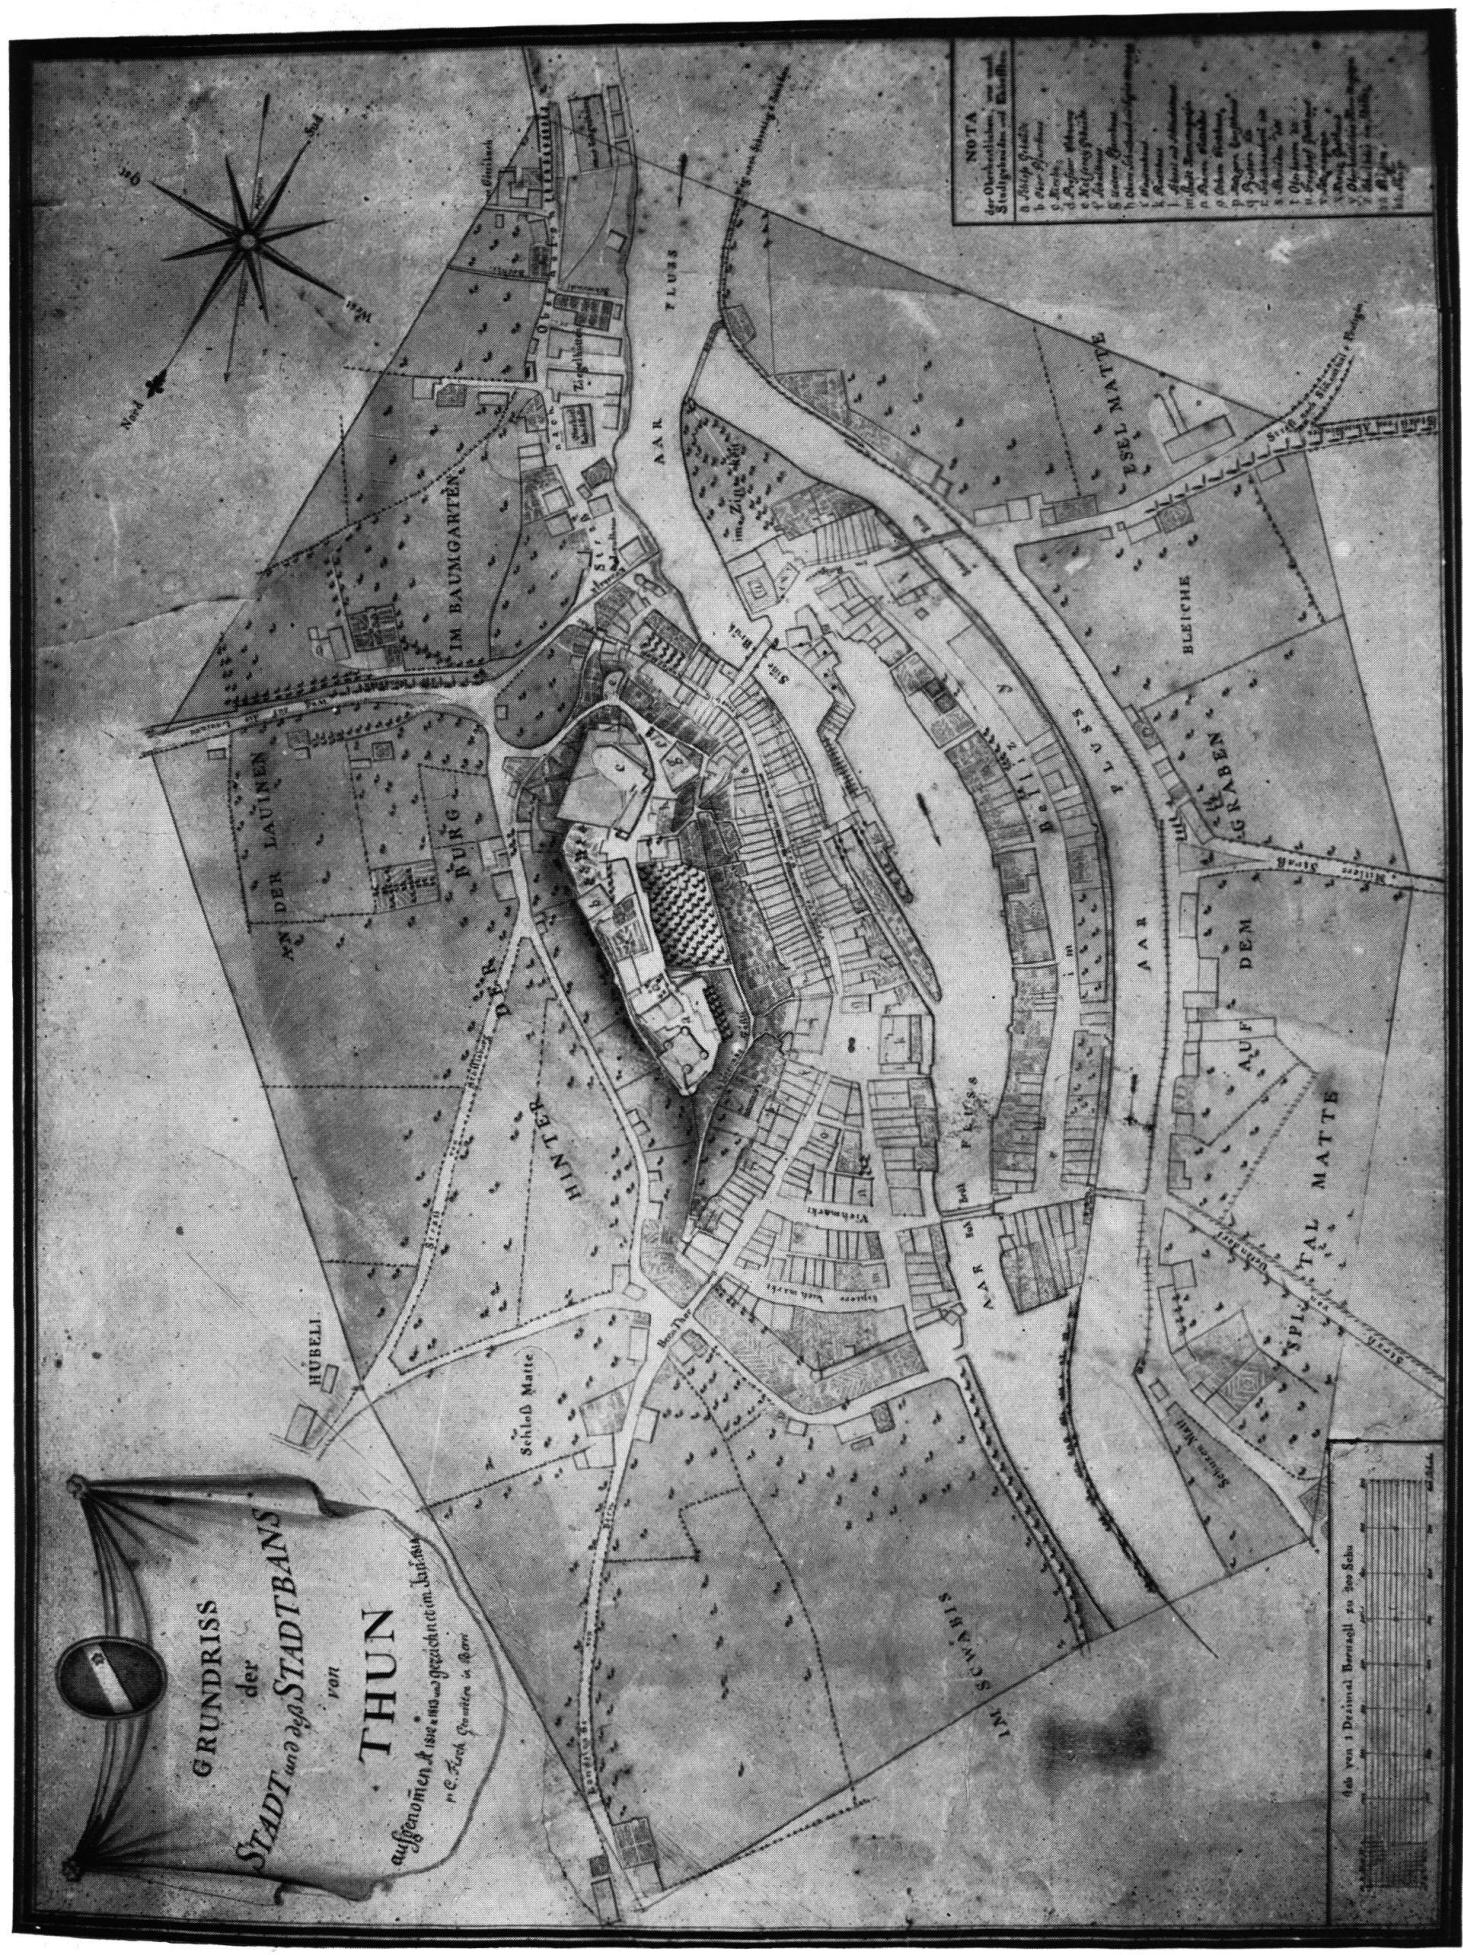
GRUNDRISS
der
STADT und deß STADTBANS
von
THUN
auffgenomen A 1806 und gezeichnet im Jahr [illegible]
v. C. Koch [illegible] in Bern

NOTA
der Oberkeitlichen, und Stadtgebäuden und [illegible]

Nord
Ost
Sud
West

AN DER LAUINEN
BURG
IM BAUMGARTEN
DER
HINTER
HUBELI
Schloß Matte
IM SCHWÄBIS
AAR FLUSS
AAR
FLUSS
AAR FLUSS
BELLIZ
Im
ESEL MATTE
BLEICHE
GRABEN
AUF DEM
SPITAL MATTE
Viehmarkt
Ziegelhütte
im Zigerhubel
Schwäb Mätt

das von 1 Dezimal Bernmaß zu 300 Schu